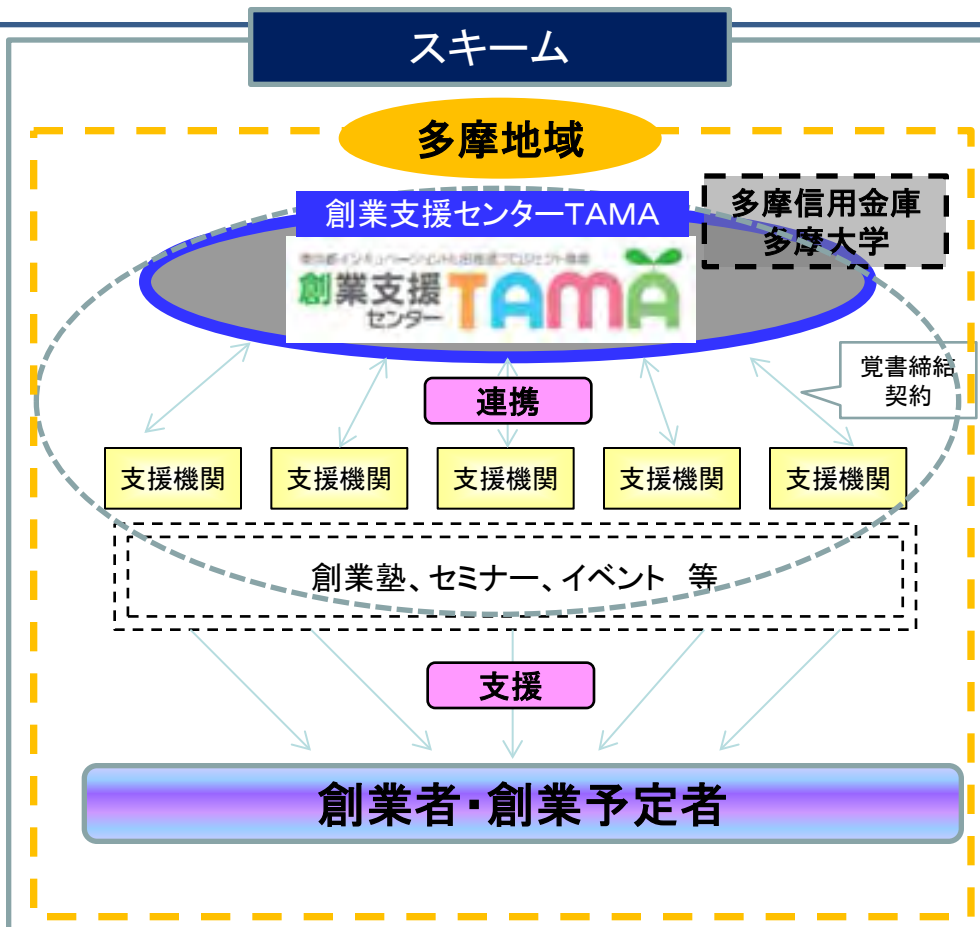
スキーム

多摩地域

創業支援センターTAMA

多摩信用金庫
多摩大学

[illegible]

創業支援
センター
TAMA

覚書締結
契約

連携

支援機関

支援機関

支援機関

支援機関

支援機関

創業塾、セミナー、イベント　等

支援

創業者・創業予定者